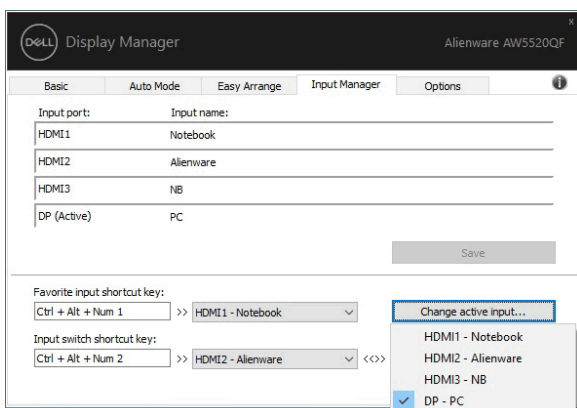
DELL Display Manager

Alienware AW5520QF

×

Basic | Auto Mode | Easy Arrange | Input Manager | Options

i

Input port: Input name:

| | |
|---|---|
| HDMI1 | Notebook |
| HDMI2 | Alienware |
| HDMI3 | NB |
| DP (Active) | PC |

Save

Favorite input shortcut key:

Ctrl + Alt + Num 1 >> HDMI1 - Notebook

Change active input...

Input switch shortcut key:

Ctrl + Alt + Num 2 >> HDMI2 - Alienware <<>>

HDMI1 - Notebook
HDMI2 - Alienware
HDMI3 - NB
✓ DP - PC